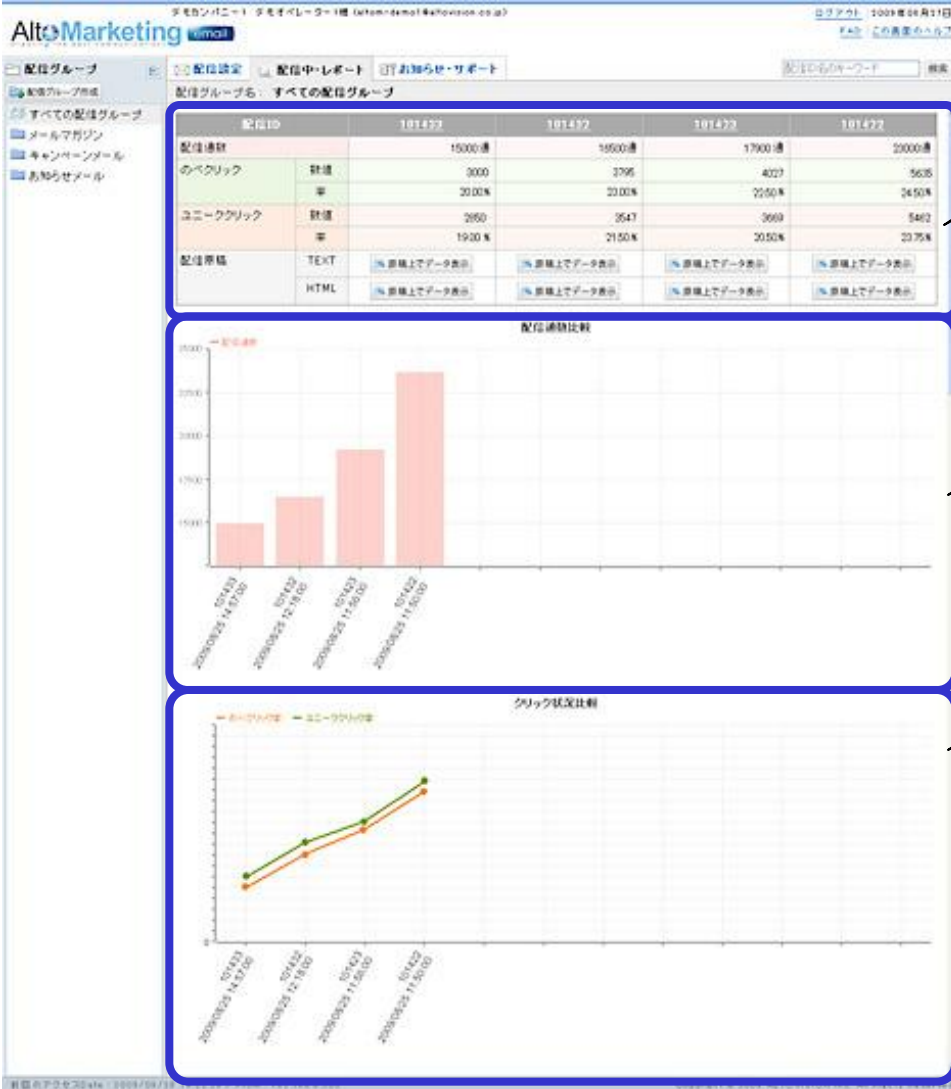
AltoMarketing email

デモカンパニー1 デモオペレーター1様 (altom-demo1@altovision.co.jp)

ログアウト 2009年08月31日

FAQ この画面のヘルプ

配信グループ

配信グループ作成

すべての配信グループ

メールマガジン

キャンペーンメール

お知らせメール

配信設定 配信中・レポート お知らせ・サポート

検索

配信グループ名： すべての配信グループ

| 配信ID | | 101433 | 101432 | 101423 | 101422 |
|---|---|---|---|---|---|
| 配信通数 | | 15000通 | 16500通 | 17900通 | 23000通 |
| のべクリック | 数値 | 3000 | 3795 | 4027 | 5635 |
| | 率 | 20.00% | 23.00% | 22.50% | 24.50% |
| ユニーククリック | 数値 | 2850 | 3547 | 3669 | 5462 |
| | 率 | 19.00% | 21.50% | 20.50% | 23.75% |
| 配信原稿 | TEXT | 原稿上でデータ表示 | 原稿上でデータ表示 | 原稿上でデータ表示 | 原稿上でデータ表示 |
| | HTML | 原稿上でデータ表示 | 原稿上でデータ表示 | 原稿上でデータ表示 | 原稿上でデータ表示 |

配信通数比較

配信通数

25000

22500

20000

17500

15000

101433 2009/08/25 14:57:00

101432 2009/08/25 12:18:00

101423 2009/08/25 11:56:00

101422 2009/08/25 11:50:00

クリック状況比較

のべクリック率 ユニーククリック率

101433 2009/08/25 14:57:00

101432 2009/08/25 12:18:00

101423 2009/08/25 11:56:00

101422 2009/08/25 11:50:00

前回のアクセス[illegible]